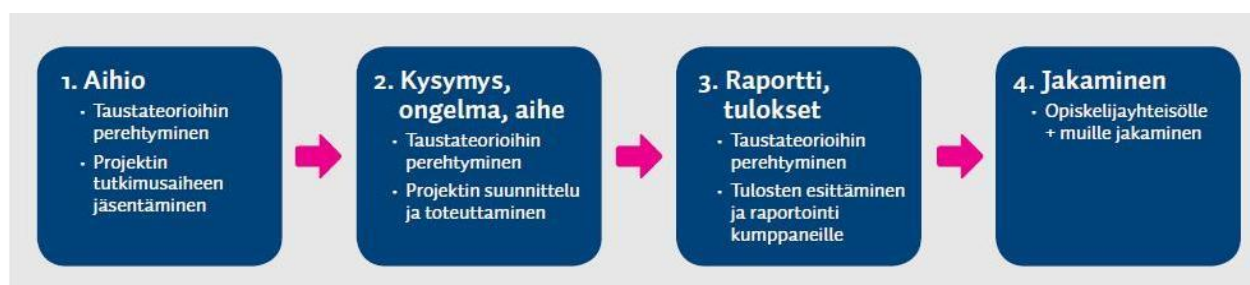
1. Aihio

- Taustateorioihin perehtyminen
- Projektin tutkimusaiheen jäsentäminen

2. Kysymys, ongelma, aihe

- Taustateorioihin perehtyminen
- Projektin suunnittelu ja toteuttaminen

3. Raportti, tulokset

- Taustateorioihin perehtyminen
- Tulosten esittäminen ja raportointi kumppaneille

4. Jakaminen

- Opiskelijayhteisölle + muille jakaminen